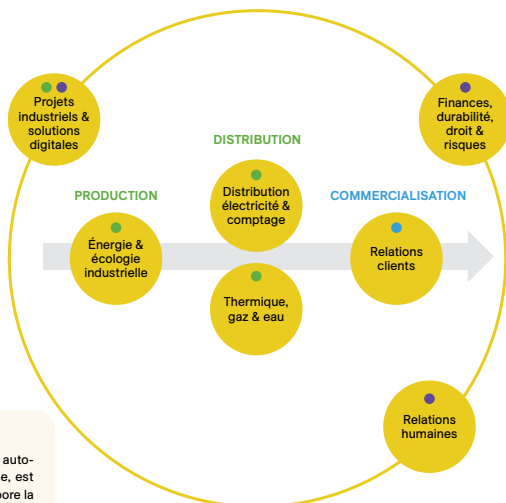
Projets industriels & solutions digitales

Finances, durabilité, droit & risques

DISTRIBUTION

PRODUCTION

COMMERCIALISATION

Distribution électricité & comptage

Énergie & écologie industrielle

Relations clients

Thermique, gaz & eau

Relations humaines

auto-
e, est
pore la